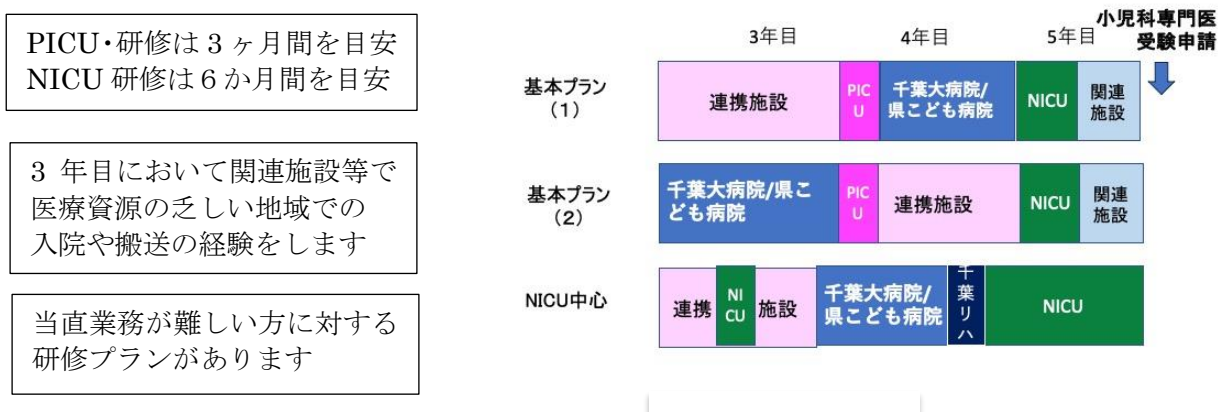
PICU・研修は３ヶ月間を目安
NICU 研修は６か月間を目安

３ 年目において関連施設等で医療資源の乏しい地域での入院や搬送の経験をします

当直業務が難しい方に対する研修プランがあります

3年目　4年目　5年目　小児科専門医受験申請

基本プラン（1）
連携施設　PICU　千葉大病院/県こども病院　NICU　関連施設

基本プラン（2）
千葉大病院/県こども病院　PICU　連携施設　NICU　関連施設

NICU中心
連携　NICU　施設　千葉大病院/県こども病院　千葉リハ　NICU